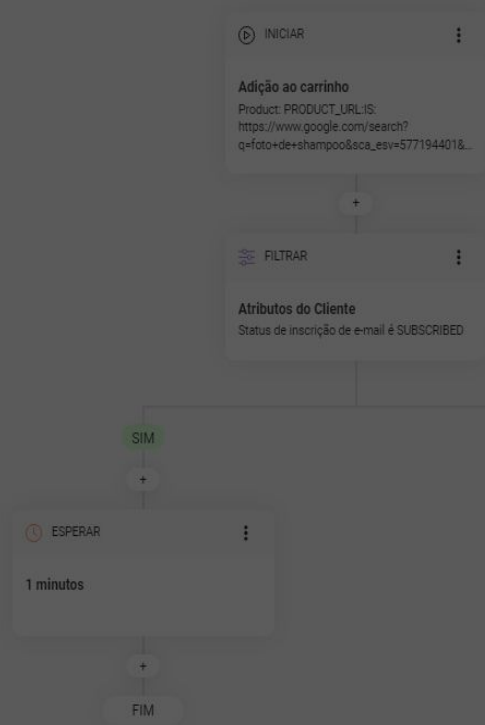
INICIAR

Adição ao carrinho

Product: PRODUCT_URL:IS: https://www.google.com/search?q=foto+de+shampoo&sca_esv=577194401&...

+

FILTRAR

Atributos do Cliente

Status de inscrição de e-mail é SUBSCRIBED

SIM

+

ESPERAR

1 minutos

+

FIM